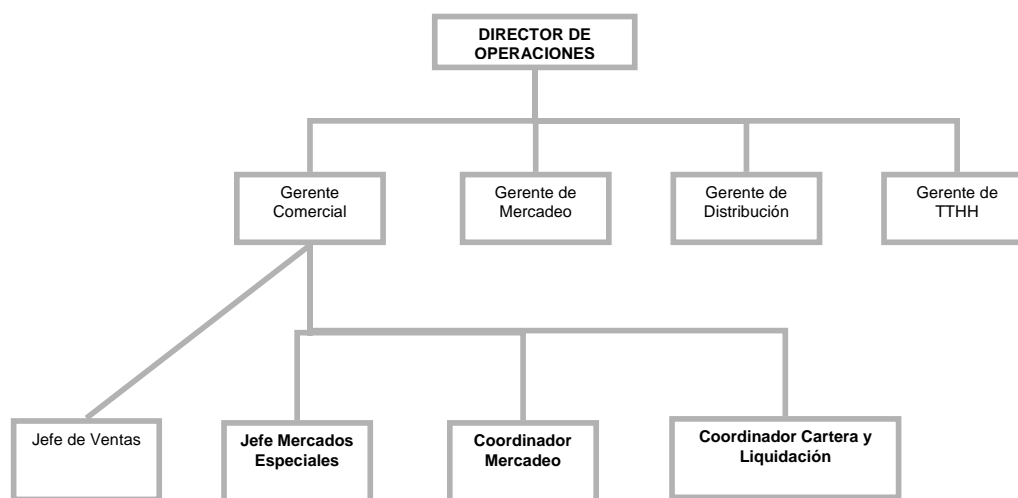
DIRECTOR DE OPERACIONES

Gerente Comercial

Gerente de Mercadeo

Gerente de Distribución

Gerente de TTHH

Jefe de Ventas

Jefe Mercados Especiales

Coordinador Mercadeo

Coordinador Cartera y Liquidación